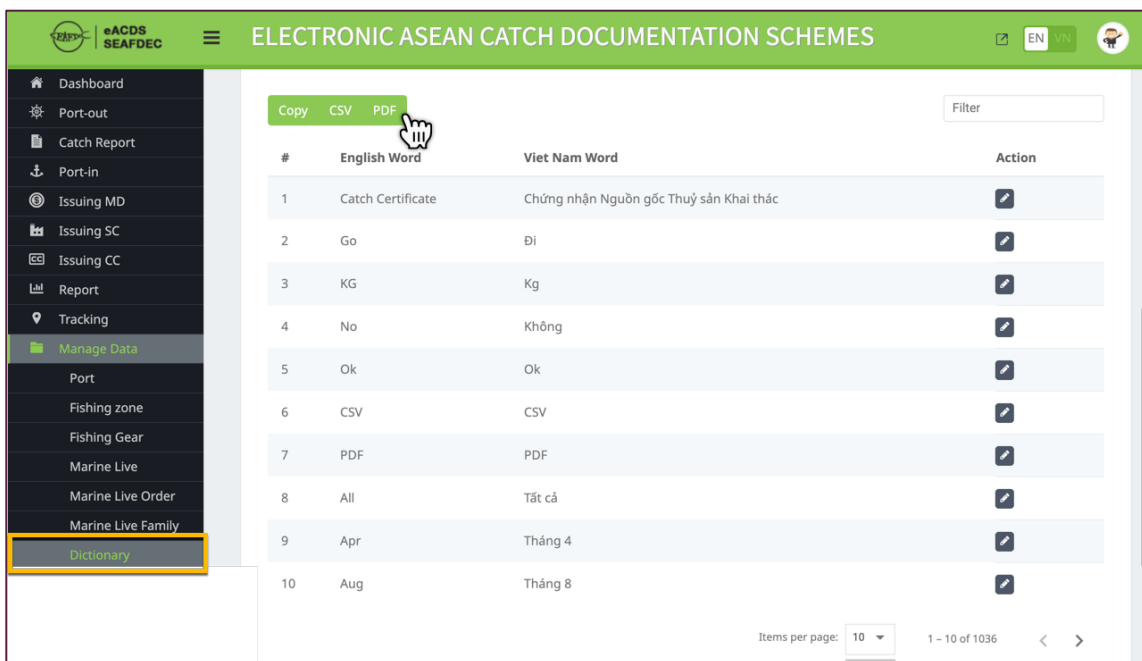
eACDS SEAFDEC

ELECTRONIC ASEAN CATCH DOCUMENTATION SCHEMES

EN VN

Dashboard
Port-out
Catch Report
Port-in
Issuing MD
Issuing SC
Issuing CC
Report
Tracking
Manage Data
Port
Fishing zone
Fishing Gear
Marine Live
Marine Live Order
Marine Live Family
Dictionary

Copy CSV PDF

Filter

| # | English Word | Viet Nam Word | Action |
|---|---|---|---|
| 1 | Catch Certificate | Chứng nhận Nguồn gốc Thuỷ sản Khai thác | |
| 2 | Go | Đi | |
| 3 | KG | Kg | |
| 4 | No | Không | |
| 5 | Ok | Ok | |
| 6 | CSV | CSV | |
| 7 | PDF | PDF | |
| 8 | All | Tất cả | |
| 9 | Apr | Tháng 4 | |
| 10 | Aug | Tháng 8 | |

Items per page: 10

1 – 10 of 1036